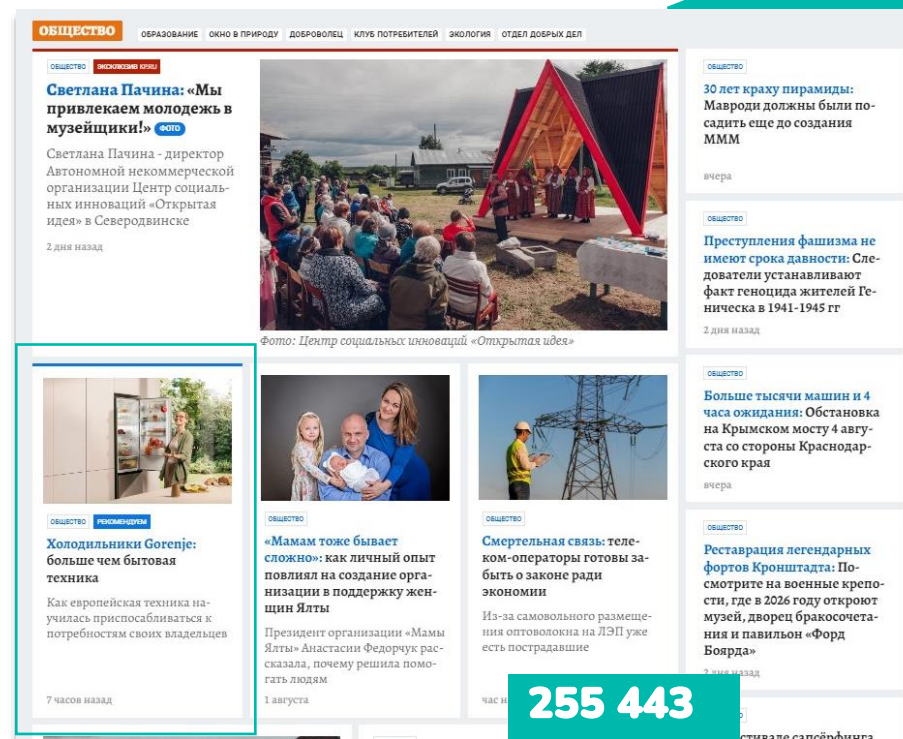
ОБЩЕСТВО ОБРАЗОВАНИЕ ОКНО В ПРИРОДУ ДОБРОВОЛЕЦ КЛУБ ПОТРЕБИТЕЛЕЙ ЭКОЛОГИЯ ОТДЕЛ ДОБРЫХ ДЕЛ

ОБЩЕСТВО ЭКСКЛЮЗИВ KP.RU

Светлана Пачина: «Мы привлекаем молодежь в музейщики!» ФОТО

Светлана Пачина - директор Автономной некоммерческой организации Центр социальных инноваций «Открытая идея» в Северодвинске

2 дня назад

Фото: Центр социальных инноваций «Открытая идея»

ОБЩЕСТВО

30 лет краху пирамиды: Мавроди должны были посадить еще до создания МММ

вчера

ОБЩЕСТВО

Преступления фашизма не имеют срока давности: Следователи устанавливают факт геноцида жителей Геническа в 1941-1945 гг

2 дня назад

ОБЩЕСТВО

Больше тысячи машин и 4 часа ожидания: Обстановка на Крымском мосту 4 августа со стороны Краснодарского края

вчера

ОБЩЕСТВО

Реставрация легендарных фортов Кронштадта: Посмотрите на военные крепости, где в 2026 году откроют музей, дворец бракосочетания и павильон «Форд Боярда»

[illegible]

ОБЩЕСТВО РЕКОМЕНДУЕМ

Холодильники Gorenje: больше чем бытовая техника

Как европейская техника научилась приспосабливаться к потребностям своих владельцев

7 часов назад

ОБЩЕСТВО

«Мамам тоже бывает сложно»: как личный опыт повлиял на создание организации в поддержку женщин Ялты

Президент организации «Мамы Ялты» Анастасии Федорчук рассказала, почему решила помогать людям

1 августа

ОБЩЕСТВО

Смертельная связь: телеком-операторы готовы забыть о законе ради экономии

Из-за самовольного размещения оптоволокна на ЛЭП уже есть пострадавшие

час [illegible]

255 443

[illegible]стивале сапсёрфинга